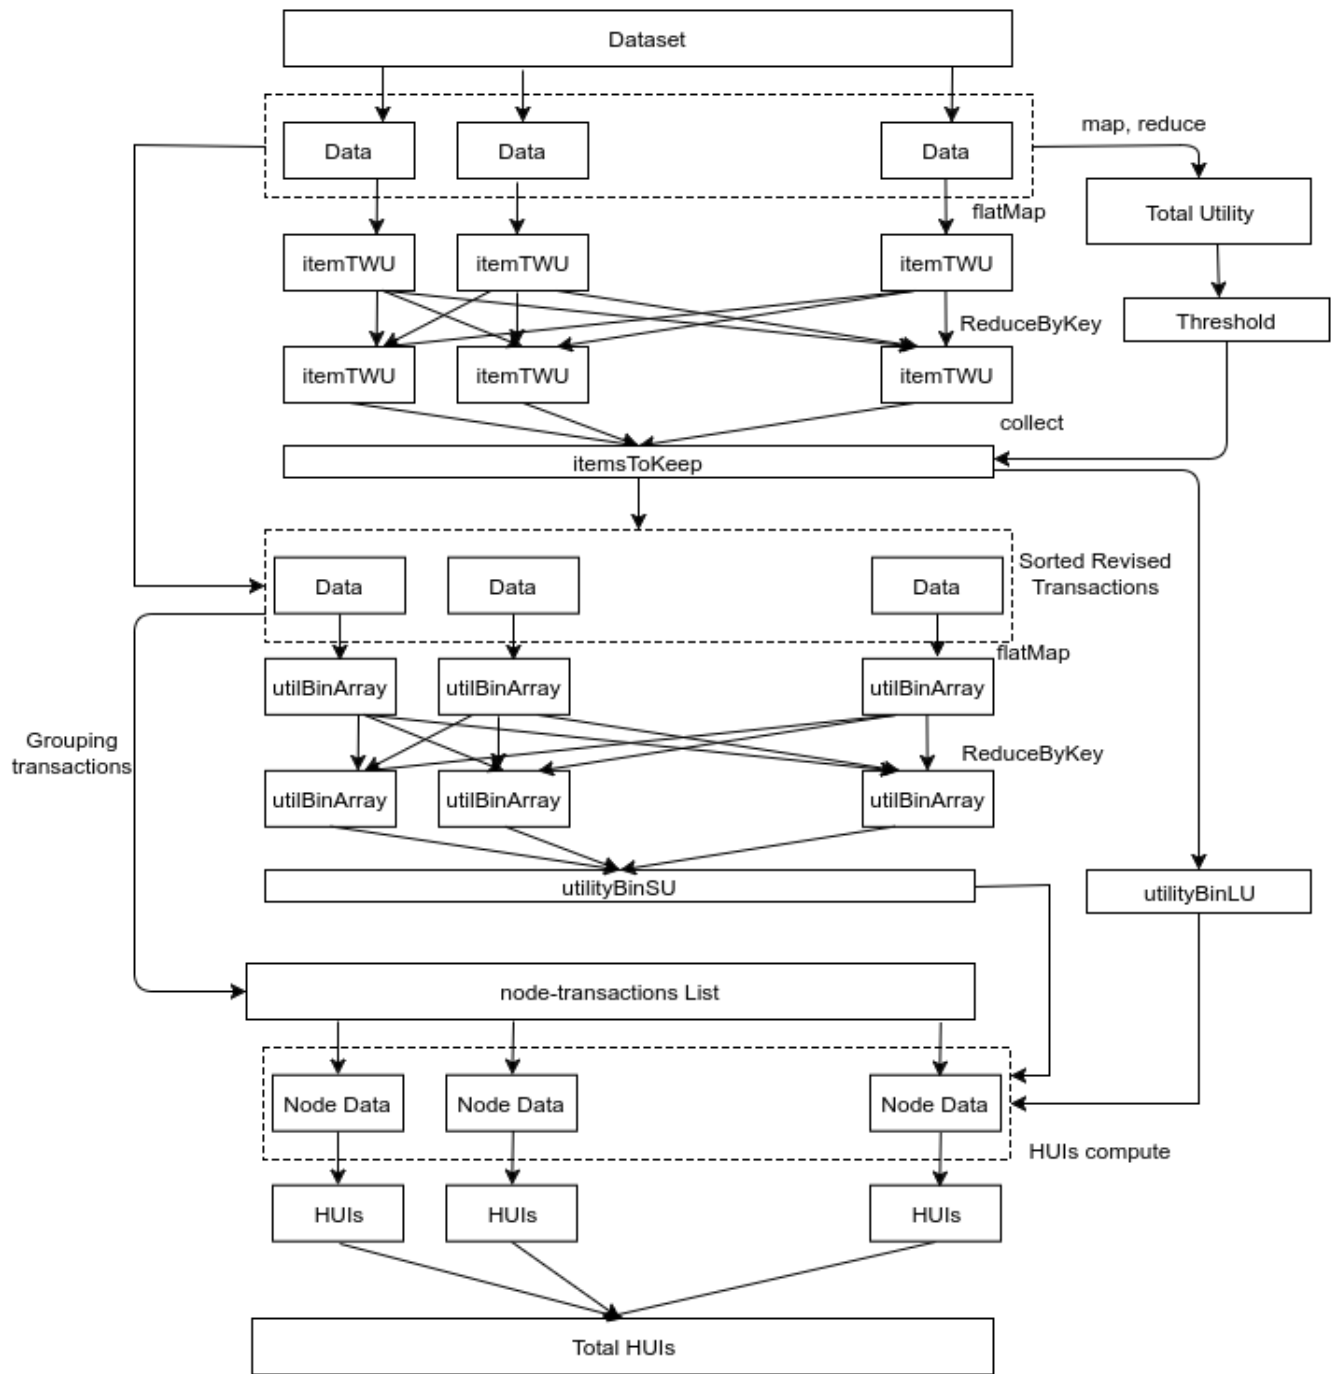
Dataset

Data
Data
Data

map, reduce

flatMap

Total Utility

itemTWU
itemTWU
itemTWU

Threshold

ReduceByKey

itemTWU
itemTWU
itemTWU

collect

itemsToKeep

Sorted Revised Transactions

Data
Data
Data

flatMap

utilBinArray
utilBinArray
utilBinArray

Grouping transactions

ReduceByKey

utilBinArray
utilBinArray
utilBinArray

utilityBinSU

utilityBinLU

node-transactions List

Node Data
Node Data
Node Data

HUIs compute

HUIs
HUIs
HUIs

Total HUIs